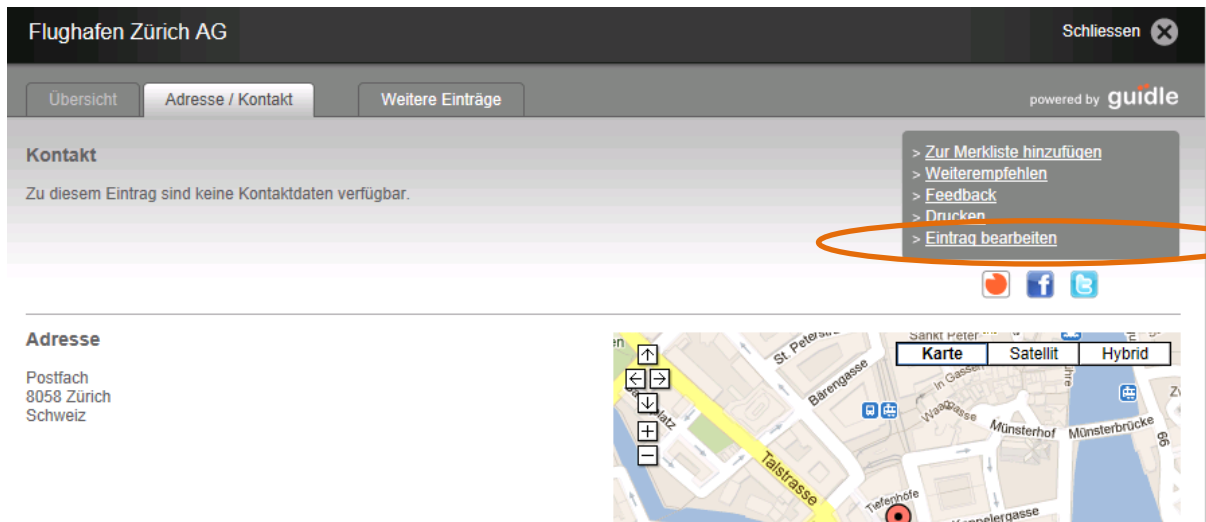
Flughafen Zürich AG

Schliessen

Übersicht | Adresse / Kontakt | Weitere Einträge

powered by guidle

Kontakt

Zu diesem Eintrag sind keine Kontaktdaten verfügbar.

> Zur Merkliste hinzufügen
> Weiterempfehlen
> Feedback
> Drucken
> Eintrag bearbeiten

Adresse

Postfach
8058 Zürich
Schweiz

Karte | Satellit | Hybrid

Sankt Peter
St. Peterstr
Bärengasse
In Gassen
Waaggasse
Münsterhof
Münsterbrücke
Talstrasse
Tiefenhöfe
Kappelergasse
Platz